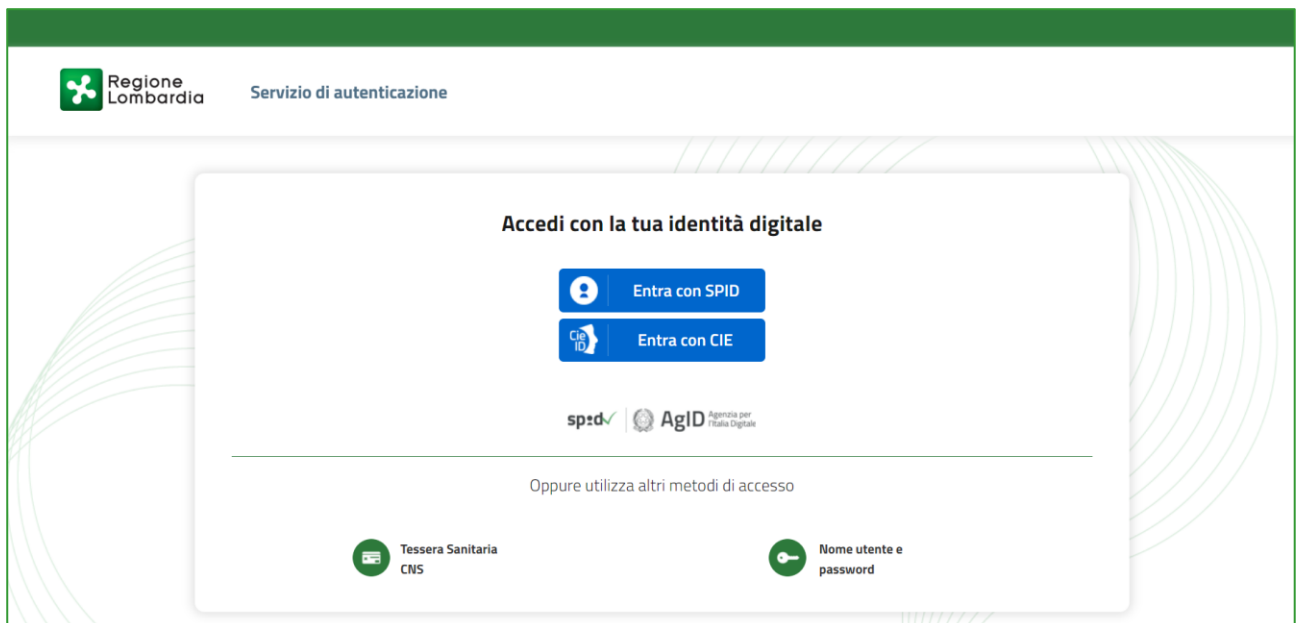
Regione Lombardia

Servizio di autenticazione

Accedi con la tua identità digitale

Entra con SPID

Cie ID Entra con CIE

spid AgID Agenzia per l'Italia Digitale

Oppure utilizza altri metodi di accesso

Tessera Sanitaria CNS

Nome utente e password